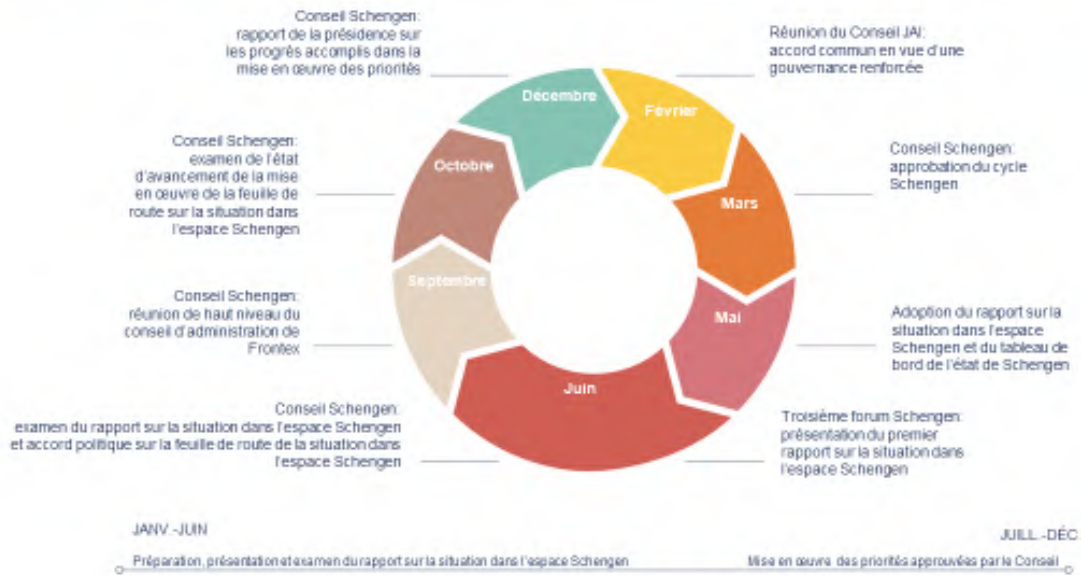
Conseil Schengen: rapport de la présidence sur les progrès accomplis dans la mise en œuvre des priorités

Réunion du Conseil JAI: accord commun en vue d'une gouvernance renforcée

Décembre

Février

Conseil Schengen: examen de l'état d'avancement de la mise en œuvre de la feuille de route sur la situation dans l'espace Schengen

Octobre

Conseil Schengen: approbation du cycle Schengen

Mars

Septembre

Conseil Schengen: réunion de haut niveau du conseil d'administration de Frontex

Mai

Adoption du rapport sur la situation dans l'espace Schengen et du tableau de bord de l'état de Schengen

Juin

Conseil Schengen: examen du rapport sur la situation dans l'espace Schengen et accord politique sur la feuille de route de la situation dans l'espace Schengen

Troisième forum Schengen: présentation du premier rapport sur la situation dans l'espace Schengen

JANV.-JUIN

JUILL.-DÉC

Préparation, présentation et examen du rapport sur la situation dans l'espace Schengen

Mise en œuvre des priorités approuvées par le Conseil